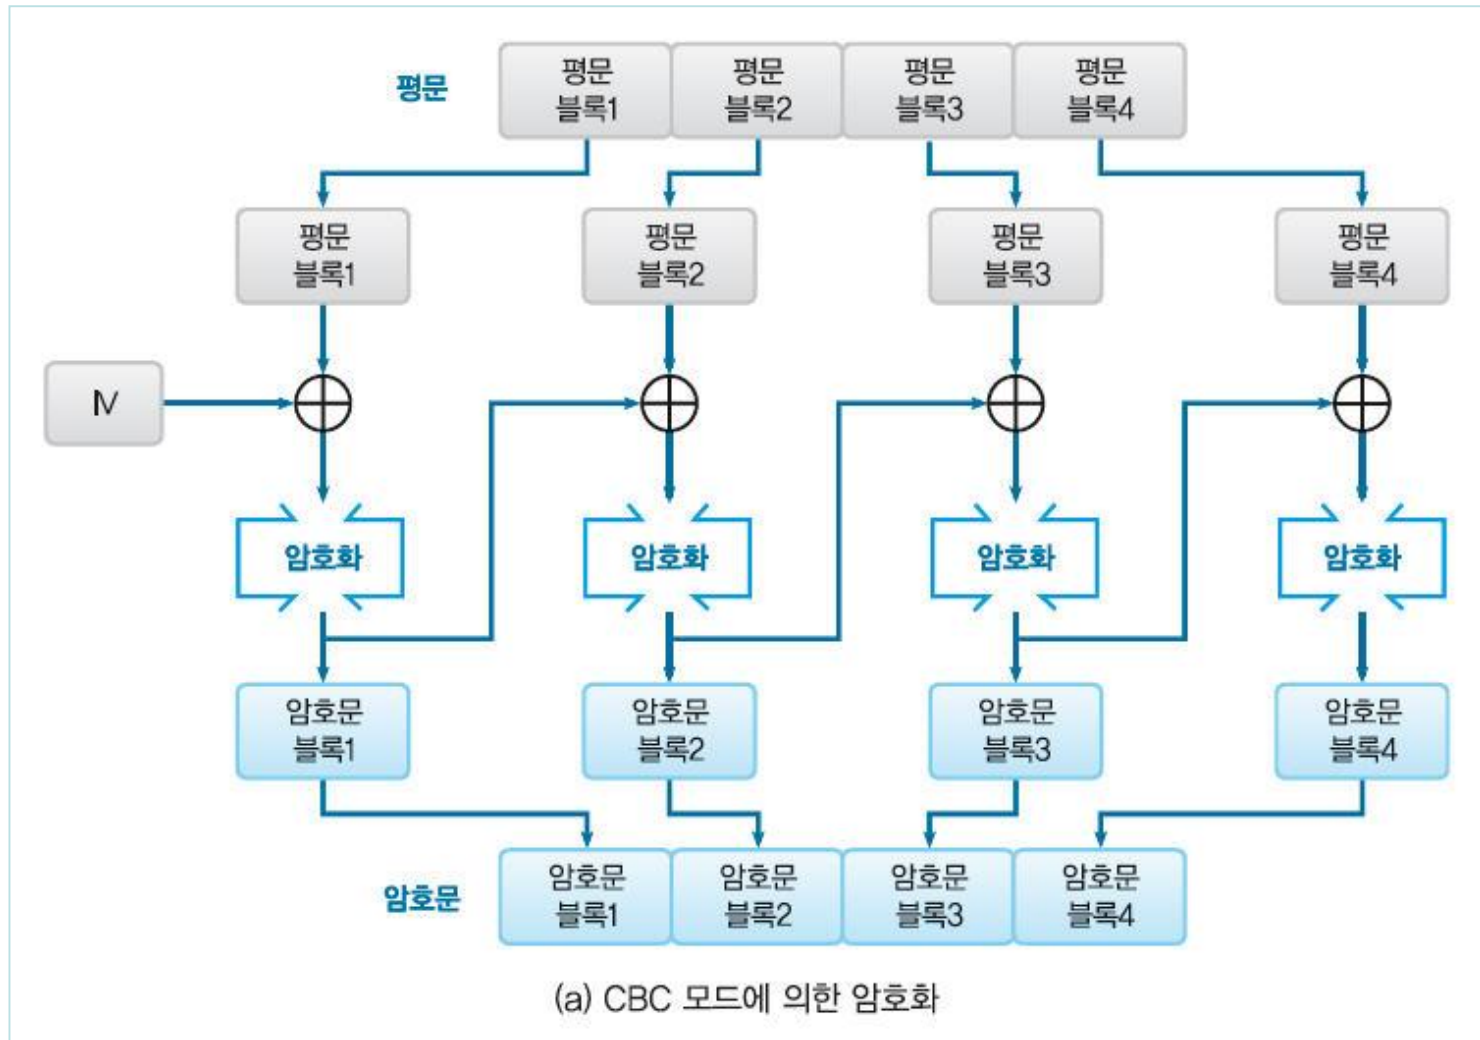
평문

평문 블록1

평문 블록2

평문 블록3

평문 블록4

평문 블록1

평문 블록2

평문 블록3

평문 블록4

IV

암호화

암호화

암호화

암호화

암호문 블록1

암호문 블록2

암호문 블록3

암호문 블록4

암호문

암호문 블록1

암호문 블록2

암호문 블록3

암호문 블록4

(a) CBC 모드에 의한 암호화